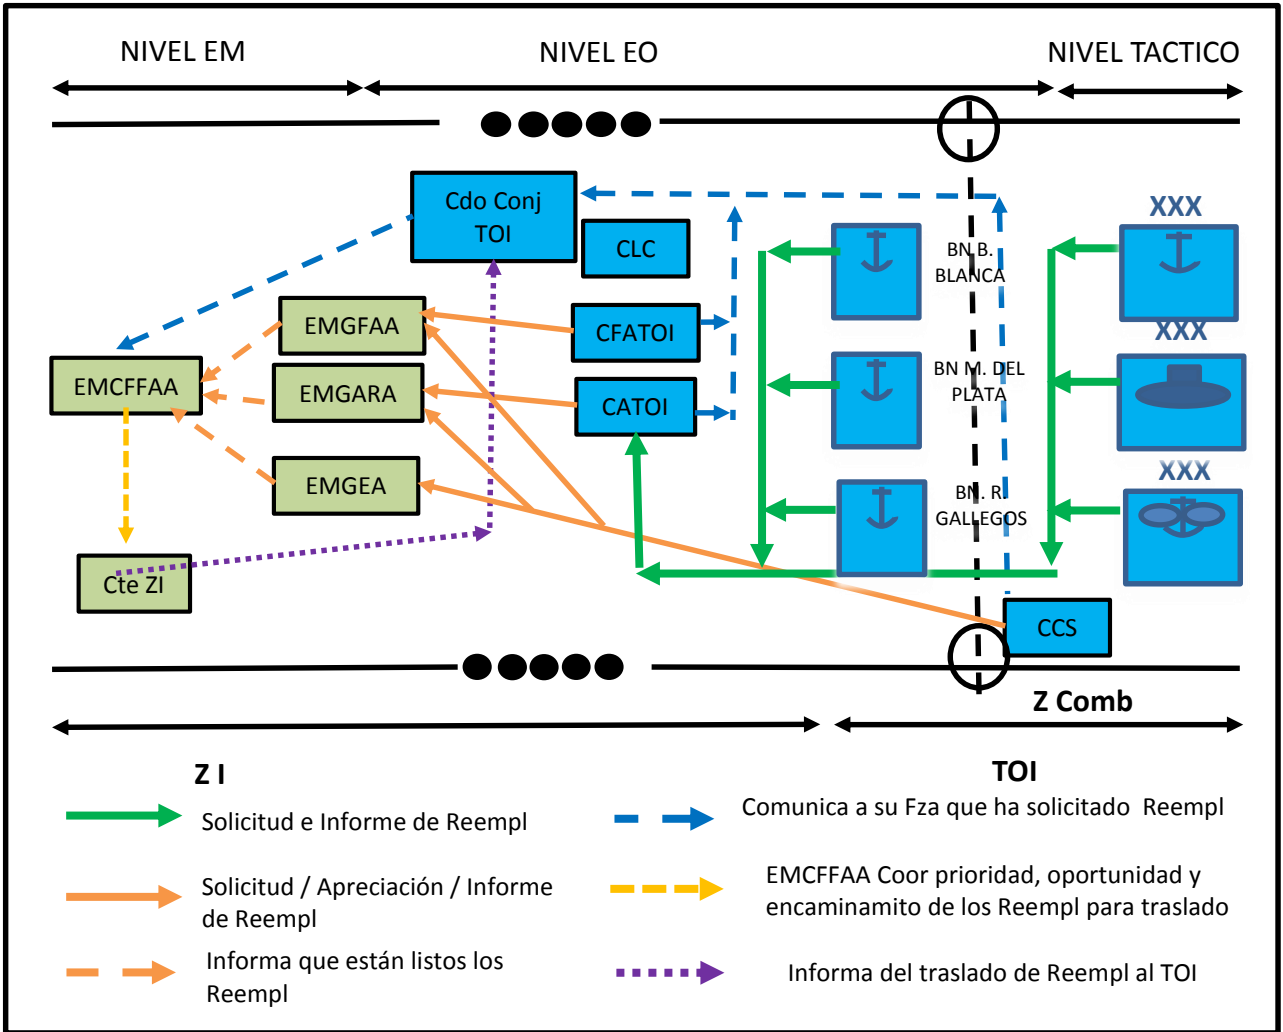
NIVEL EM

NIVEL EO

NIVEL TACTICO

Cdo Conj TOI

CLC

EMGFAA

CFATOI

EMCFFAA

EMGARA

CATOI

EMGEA

Cte ZI

BN B. BLANCA

BN M. DEL PLATA

BN. R. GALLEGOS

XXX

XXX

XXX

CCS

Z Comb

Z I

TOI

Solicitud e Informe de Reempl

Comunica a su Fza que ha solicitado Reempl

Solicitud / Apreciación / Informe de Reempl

EMCFFAA Coor prioridad, oportunidad y encaminamito de los Reempl para traslado

Informa que están listos los Reempl

Informa del traslado de Reempl al TOI